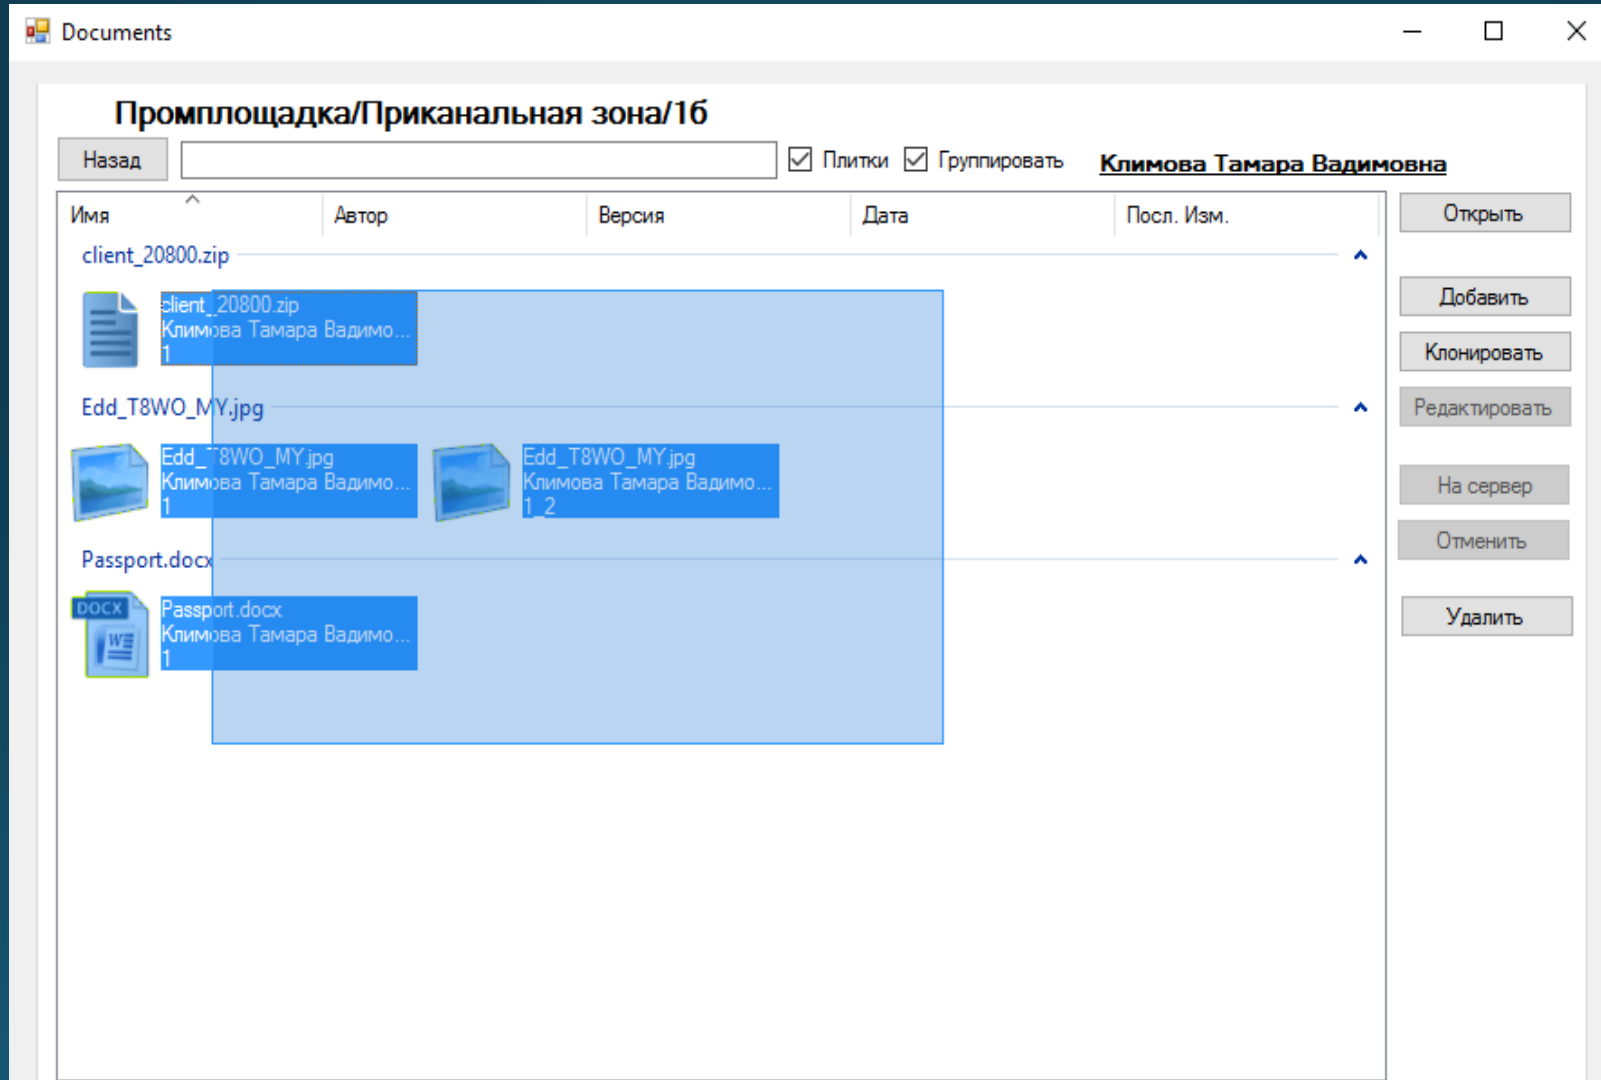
Documents

Промплощадка/Приканальная зона/16

Назад

Плитки Группировать Климова Тамара Вадимовна

| Имя | Автор | Версия | Дата | Посл. Изм. |
|---|---|---|---|---|

Открыть

Добавить

Клонировать

Редактировать

На сервер

Отменить

Удалить

client_20800.zip

client_20800.zip
Климова Тамара Вадимо...
1

Edd_T8WO_MY.jpg

Edd_T8WO_MY.jpg
Климова Тамара Вадимо...
1

Edd_T8WO_MY.jpg
Климова Тамара Вадимо...
1_2

Passport.docx

DOCX

Passport.docx
Климова Тамара Вадимо...
1